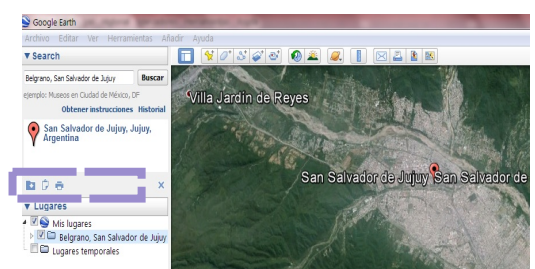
Google Earth

Archivo Editar Ver Herramientas Añadir Ayuda

▼Search

Belgrano, San Salvador de Jujuy

Buscar

ejemplo: Museos en Ciudad de México, DF

Obtener instrucciones Historial

San Salvador de Jujuy, Jujuy, Argentina

▼Lugares

Mis lugares

Belgrano, San Salvador de Jujuy

Lugares temporales

Villa Jardín de Reyes

San Salvador de Jujuy San Salvador de